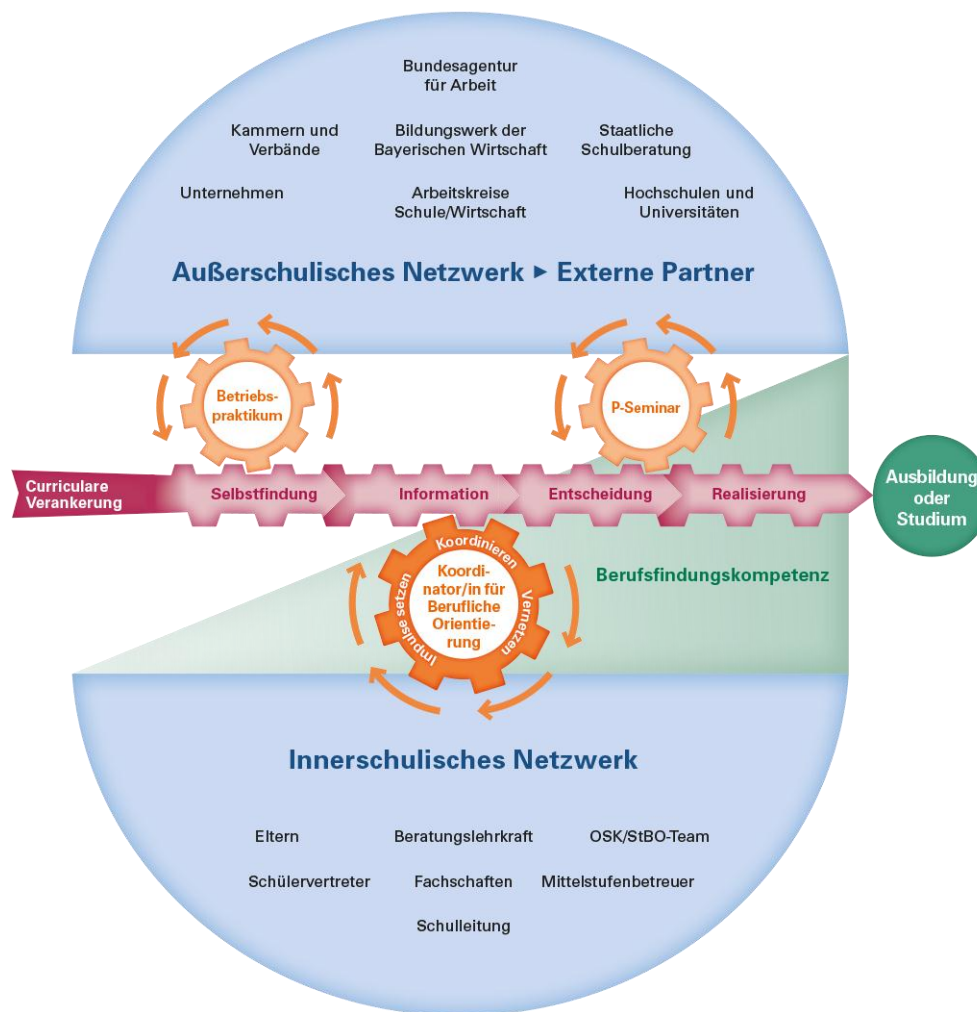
Bundesagentur für Arbeit

Kammern und Verbände

Bildungswerk der Bayerischen Wirtschaft

Staatliche Schulberatung

Unternehmen

Arbeitskreise Schule/Wirtschaft

Hochschulen und Universitäten

Außerschulisches Netzwerk ► Externe Partner

Betriebspraktikum

P-Seminar

Curriculare Verankerung

Selbstfindung

Information

Entscheidung

Realisierung

Ausbildung oder Studium

Koordinieren

Impulse setzen

Vernetzen

Koordinator/in für Berufliche Orientierung

Berufsfindungskompetenz

Innerschulisches Netzwerk

Eltern

Beratungslehrkraft

OSK/StBO-Team

Schülervertreter

Fachschaften

Mittelstufenbetreuer

Schulleitung